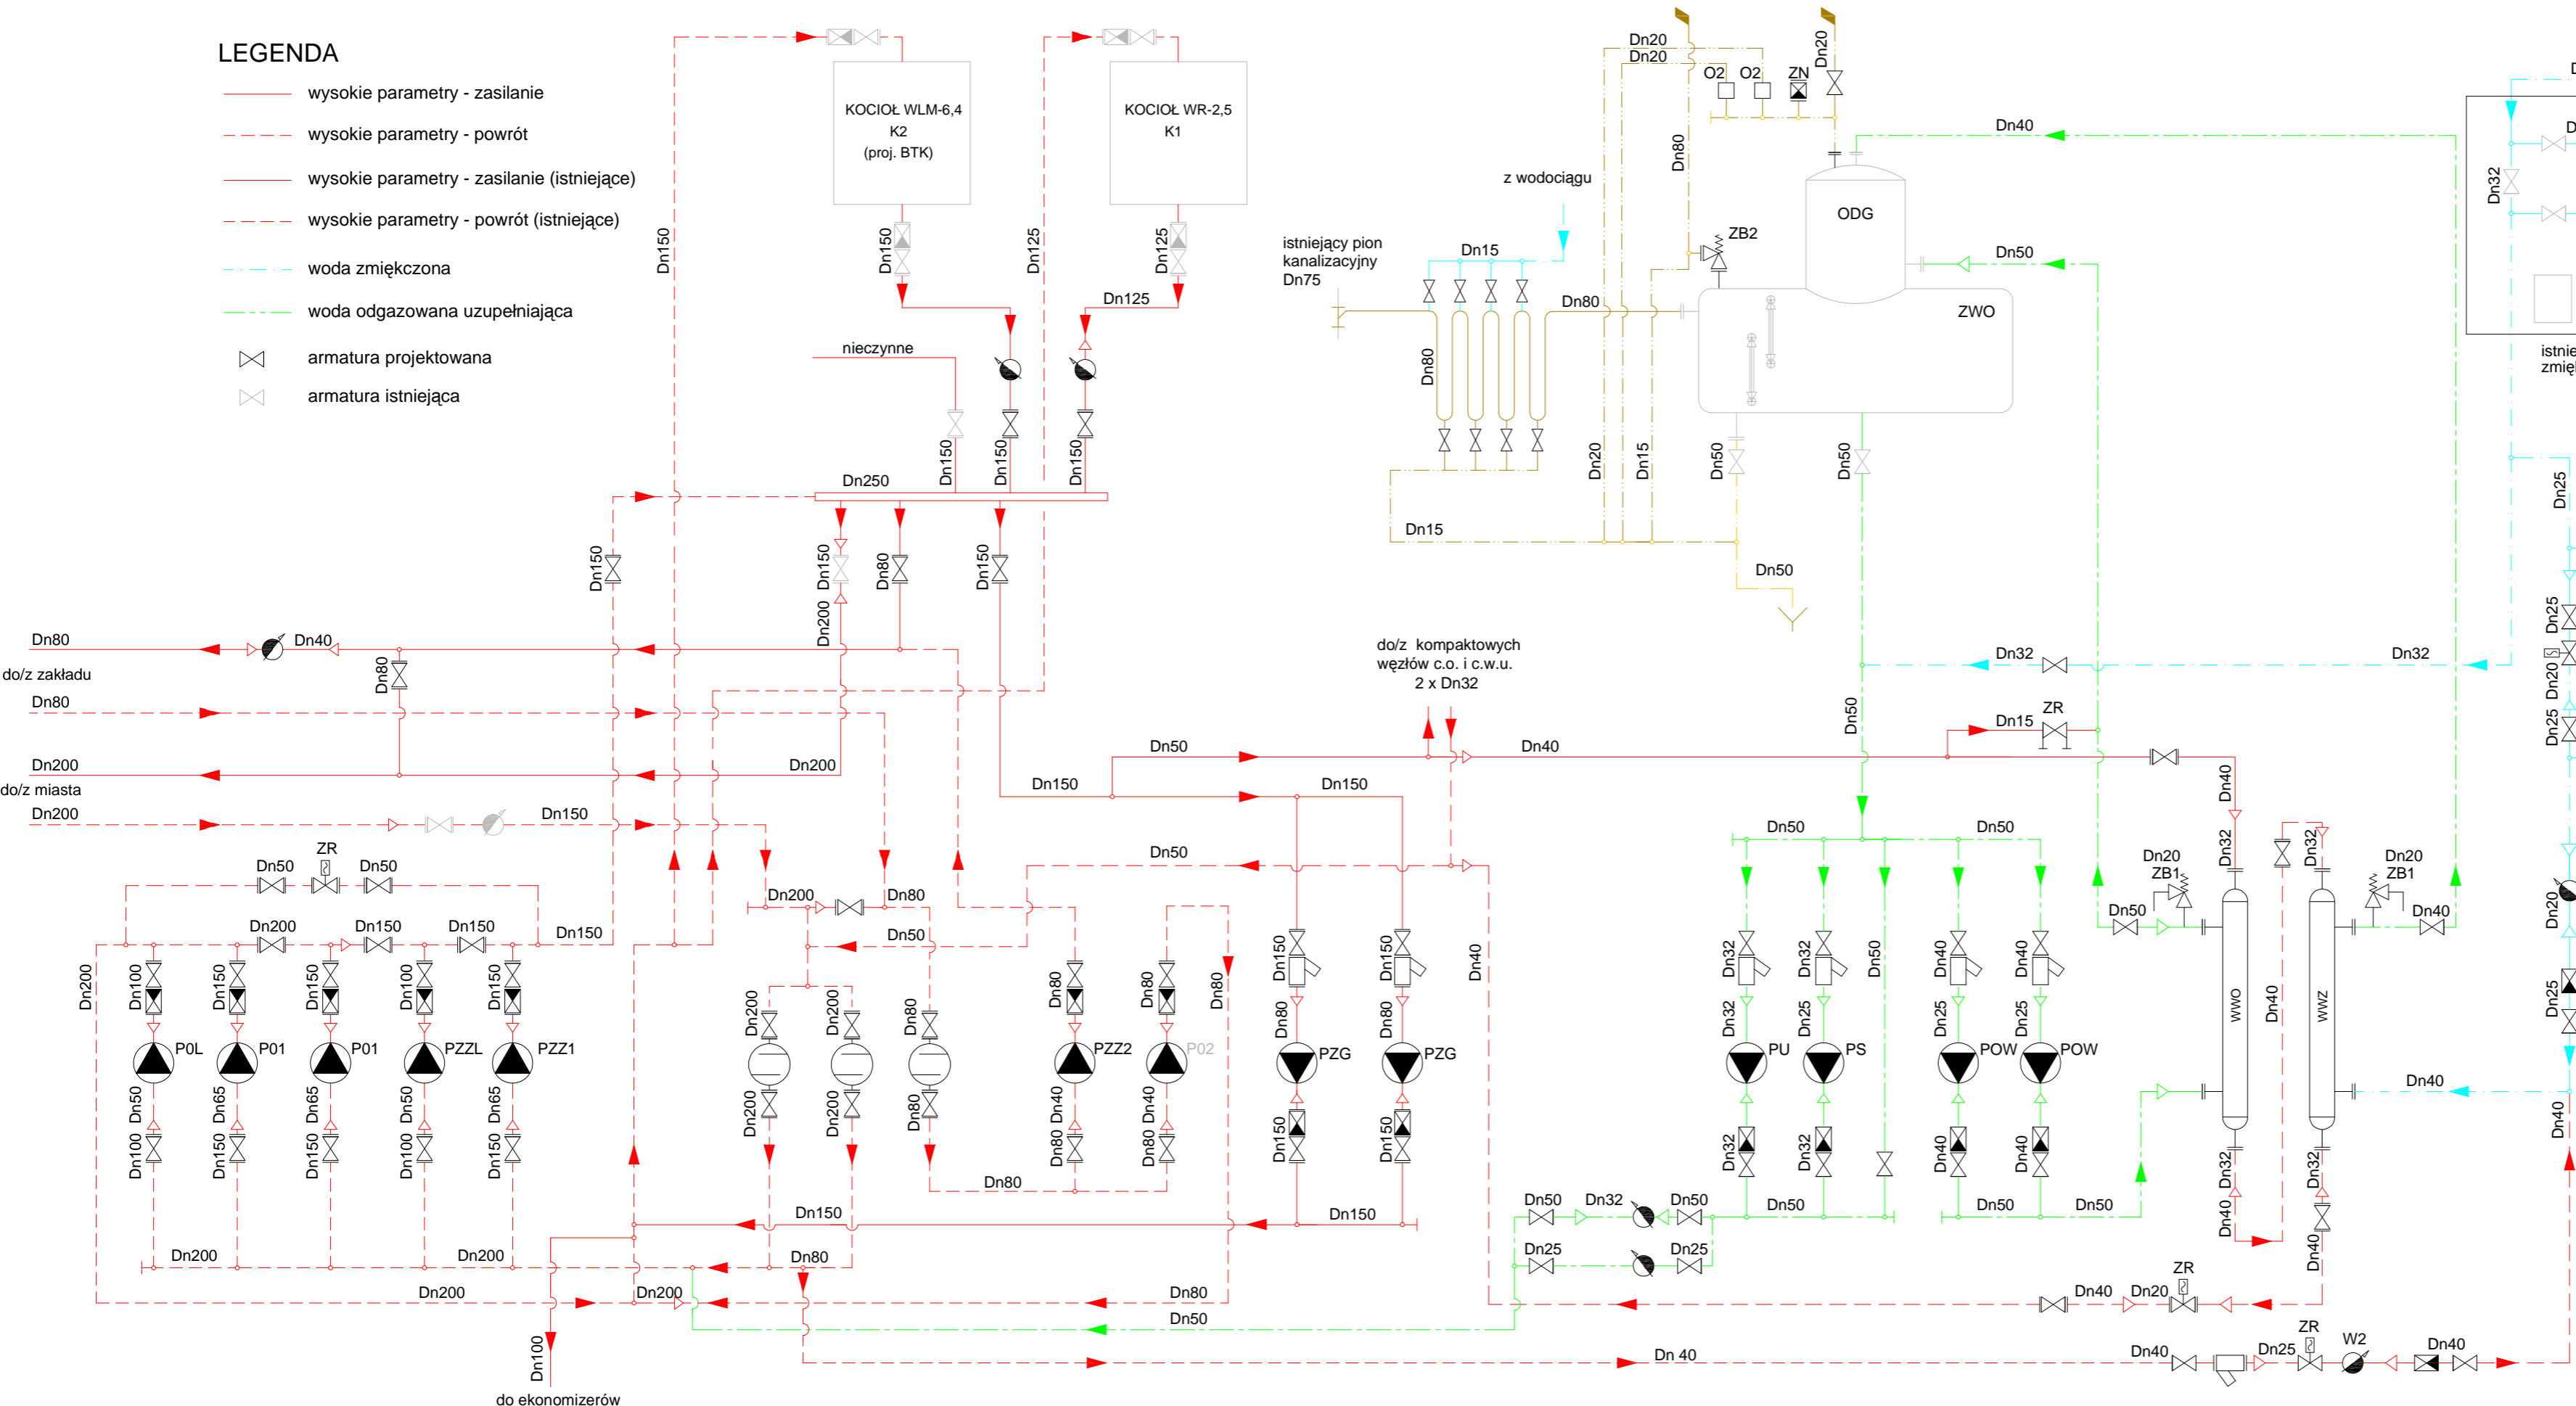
LEGENDA

wysokie parametry - zasilanie

wysokie parametry - powrót

wysokie parametry - zasilanie (istniejące)

wysokie parametry - powrót (istniejące)

woda zmiękczona

woda odgazowana uzupełniająca

armatura projektowana

armatura istniejąca

KOCIOŁ WLM-6,4
K2
(proj. BTK)

KOCIOŁ WR-2,5
K1

Dn150 Dn150 Dn125 Dn125 Dn125

nieczynne

Dn150 Dn150 Dn150 Dn250

Dn150 Dn150 Dn80 Dn150 Dn200

Dn80 Dn40 do/z zakładu Dn80 Dn80

Dn200 do/z miasta Dn200 Dn200 Dn150

Dn50 ZR Dn50

Dn200 Dn150 Dn150 Dn150 Dn200

Dn100 Dn150 Dn150 Dn100 Dn150
POL P01 P01 PZZL PZZ1
Dn50 Dn65 Dn65 Dn50 Dn65
Dn100 Dn150 Dn150 Dn100 Dn150

Dn200 Dn200 Dn200

Dn200 Dn80 Dn50

Dn200 Dn200 Dn80 Dn80 Dn80 Dn80
Dn200 Dn200 Dn80 Dn40 Dn40 PZZ2 P02
Dn80 Dn80 Dn80

Dn150 Dn80 Dn200 Dn80 Dn50

Dn100 do ekonomizerów

z wodociągu

istniejący pion kanalizacyjny Dn75

Dn15 Dn80 Dn80 Dn15

Dn20 Dn20 O2 O2 ZN Dn20 Dn80 ZB2

ODG ZWO Dn40 Dn50

Dn20 Dn15 Dn50 Dn50 Dn50

do/z kompaktowych węzłów c.o. i c.w.u. 2 x Dn32

Dn50 Dn40 Dn150 Dn150 Dn50

Dn150 Dn150 PZG PZG Dn80 Dn80 Dn150 Dn150 Dn40

Dn150 Dn150

Dn32 Dn32 Dn50 Dn15 ZR

Dn50 Dn50 Dn50

Dn32 Dn32 Dn40 Dn40 Dn32 Dn25 Dn25 Dn25 PU PS POW POW

Dn32 Dn32 Dn40 Dn40

Dn50 Dn50 Dn50

Dn50 Dn32 Dn50 Dn25 Dn25

Dn40 Dn32 Dn32 Dn20 ZB1 Dn20 ZB1 Dn50 Dn40 WWO WWZ Dn40 Dn40

Dn32 Dn32 Dn40 Dn40

Dn40 Dn20 ZR

Dn 40 Dn40 Dn25 ZR W2 Dn40

Dn32 Dn25 Dn25 Dn20 Dn25 Dn20 Dn25 Dn40

istnie zmię